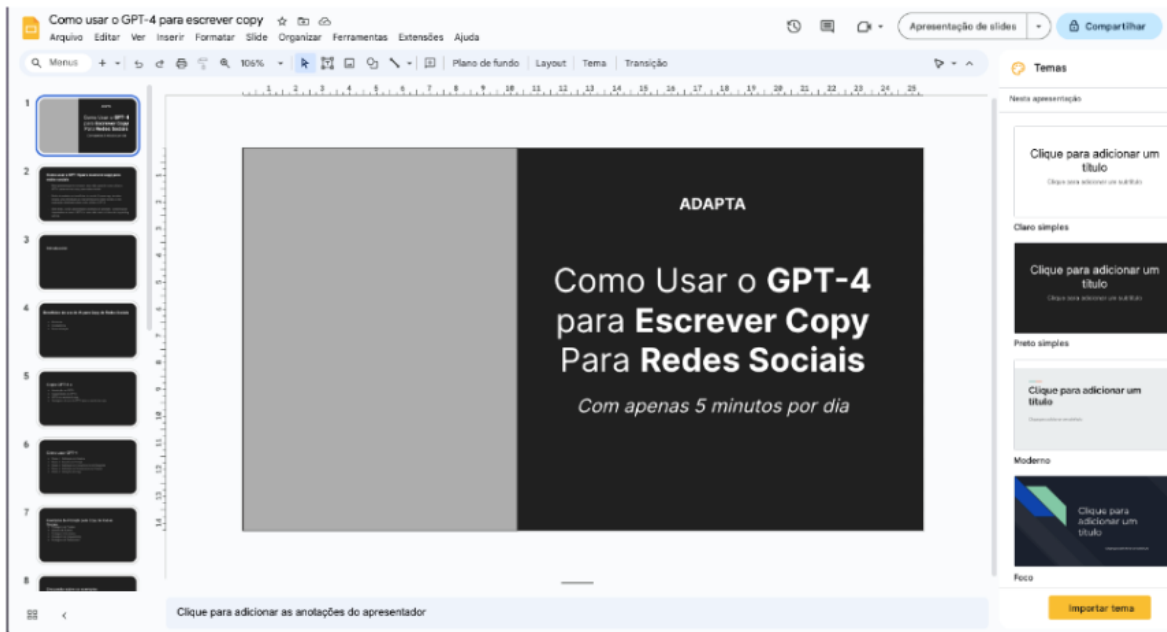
Como usar o GPT-4 para escrever copy

Arquivo Editar Ver Inserir Formatar Slide Organizar Ferramentas Extensões Ajuda

Apresentação de slides

Compartilhar

Menus

106%

Plano de fundo | Layout | Tema | Transição

Temas

Nesta apresentação

1
2
3
4
5
6
7
8

ADAPTA

Como Usar o **GPT-4** para **Escrever Copy** Para **Redes Sociais**

*Com apenas 5 minutos por dia*

Clique para adicionar um título

Clique para adicionar um subtítulo

Claro simples

Clique para adicionar um título

Clique para adicionar um subtítulo

Preto simples

Clique para adicionar um título

Moderno

Clique para adicionar um título

Foco

Importar tema

Clique para adicionar as anotações do apresentador